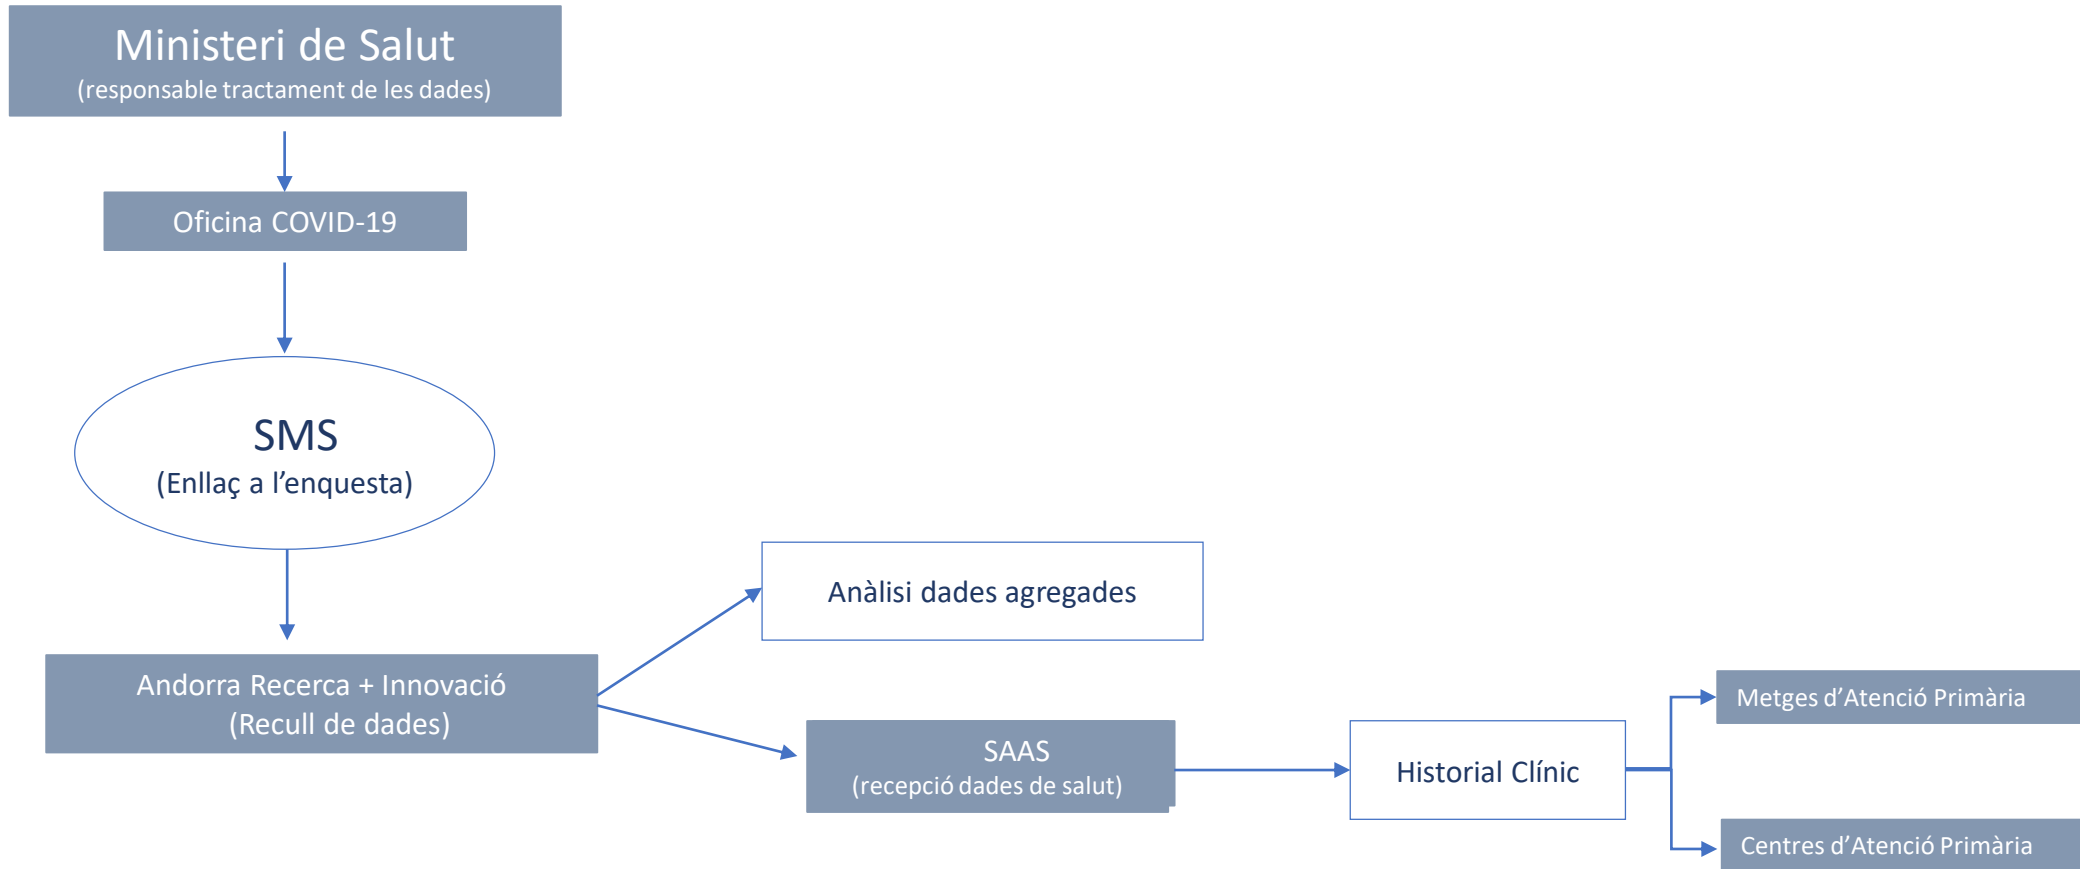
Ministeri de Salut
(responsable tractament de les dades)

Oficina COVID-19

SMS
(Enllaç a l'enquesta)

Andorra Recerca + Innovació
(Recull de dades)

Anàlisi dades agregades

SAAS
(recepció dades de salut)

Historial Clínic

Metges d'Atenció Primària

Centres d'Atenció Primària